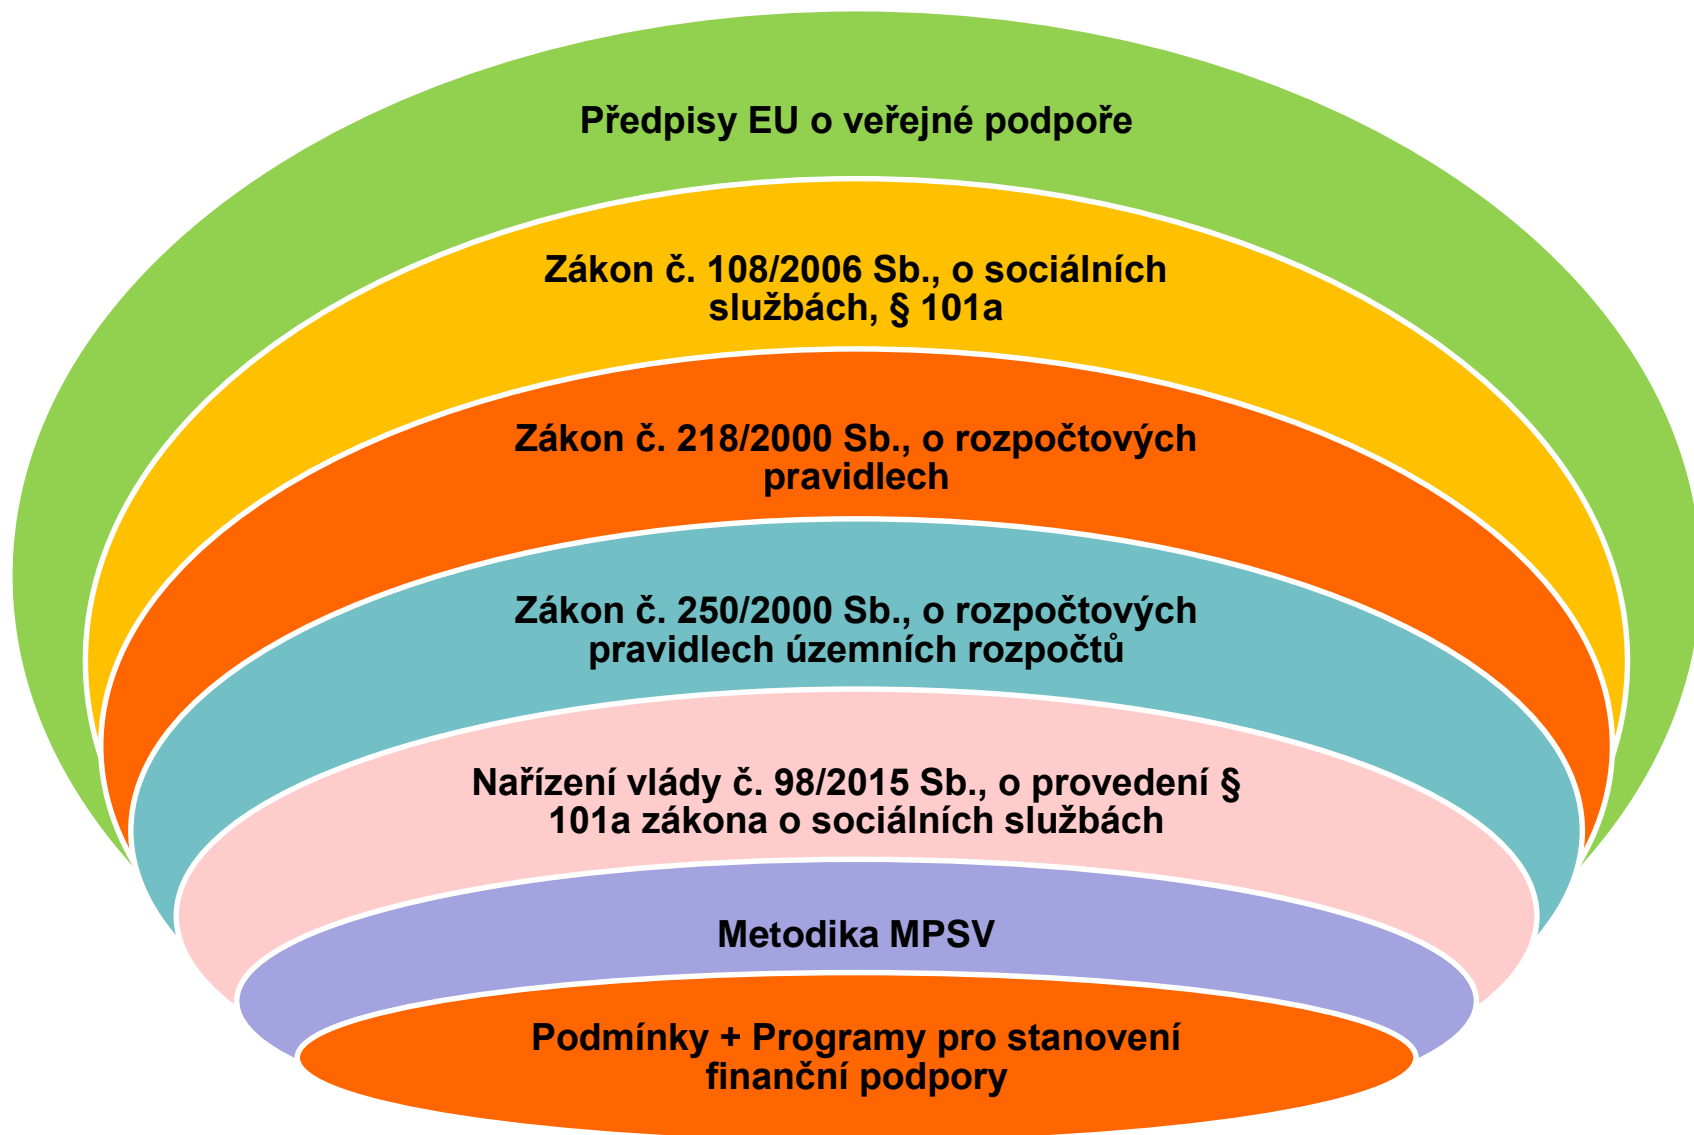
Předpisy EU o veřejné podpoře

Zákon č. 108/2006 Sb., o sociálních službách, § 101a

Zákon č. 218/2000 Sb., o rozpočtových pravidlech

Zákon č. 250/2000 Sb., o rozpočtových pravidlech územních rozpočtů

Nařízení vlády č. 98/2015 Sb., o provedení § 101a zákona o sociálních službách

Metodika MPSV

Podmínky + Programy pro stanovení finanční podpory